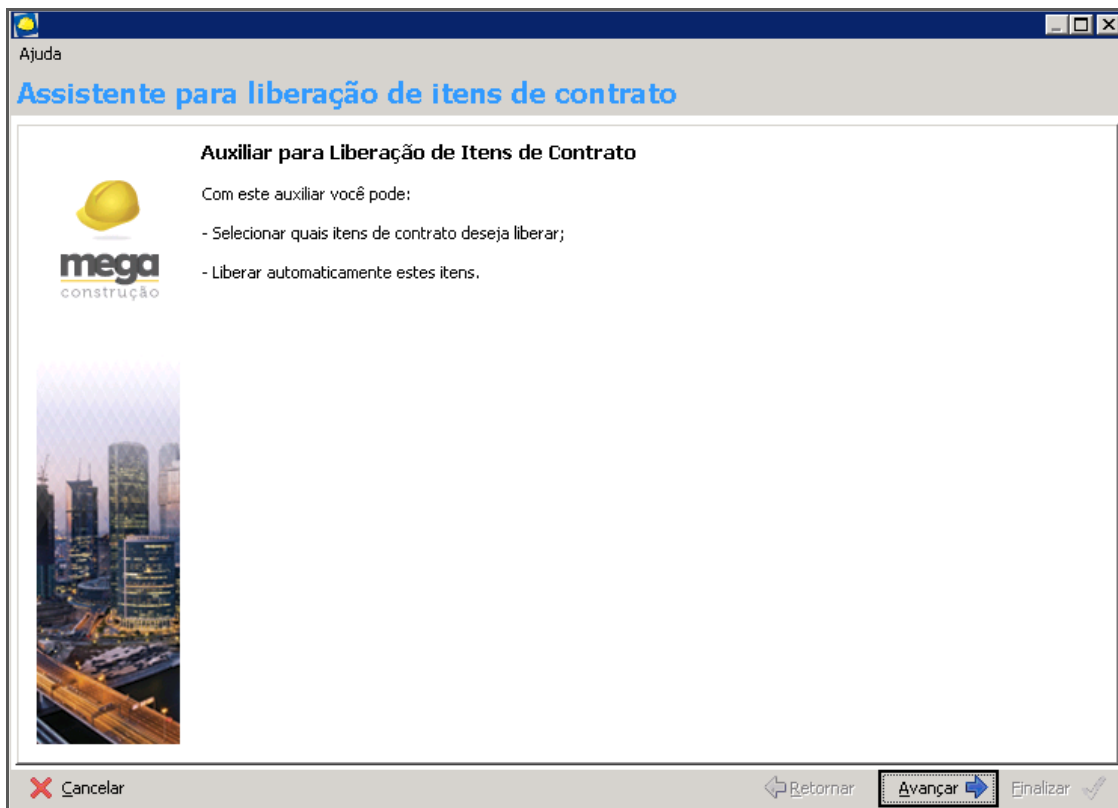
Ajuda

Assistente para liberação de itens de contrato

mega
construção

Auxiliar para Liberação de Itens de Contrato

Com este auxiliar você pode:

- Selecionar quais itens de contrato deseja liberar;

- Liberar automaticamente estes itens.

Cancelar

Retornar

Avançar

Finalizar